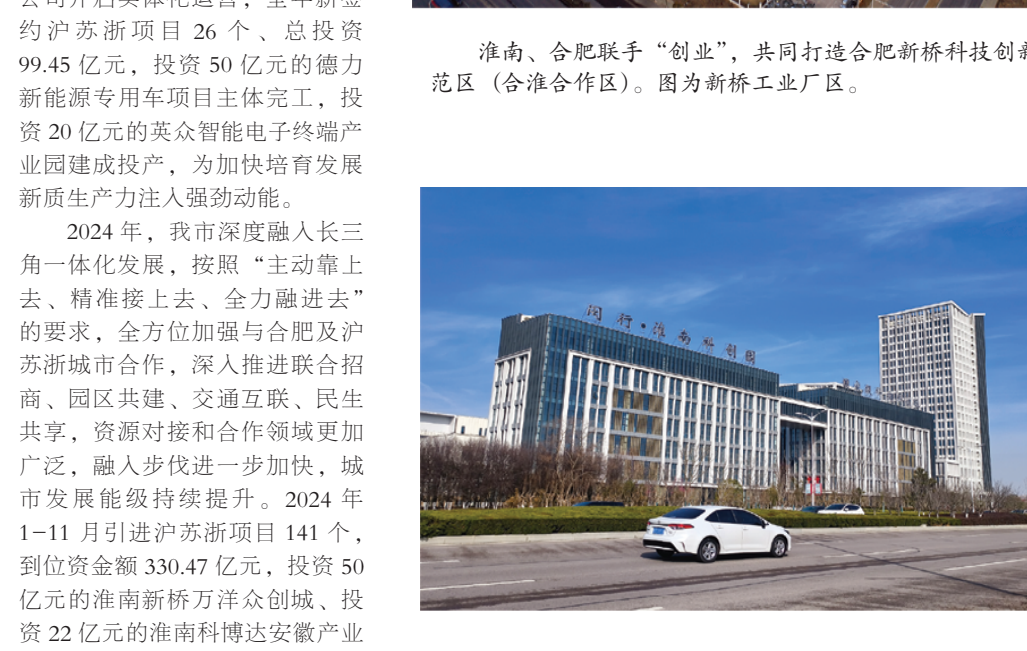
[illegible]约沪苏浙项目 26 个、总投资 99.45 亿元，投资 50 亿元的德力新能源专用车项目主体完工，投资 20 亿元的英众智能电子终端产业园建成投产，为加快培育发展新质生产力注入强劲动能。

2024 年，我市深度融入长三角一体化发展，按照“主动靠上去、精准接上去、全力融进去”的要求，全方位加强与合肥及沪苏浙城市合作，深入推进联合招商、园区共建、交通互联、民生共享，资源对接和合作领域更加广泛，融入步伐进一步加快，城市发展能级持续提升。2024 年 1−11 月引进沪苏浙项目 141 个，到位资金额 330.47 亿元，投资 50 亿元的淮南新桥万洋众创城、投资 22 亿元的淮南科博达安徽产业

淮南、合肥联手“创业”，共同打造合肥新桥科技创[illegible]范区（合淮合作区）。图为新桥工业厂区。

闵行·淮南双创园